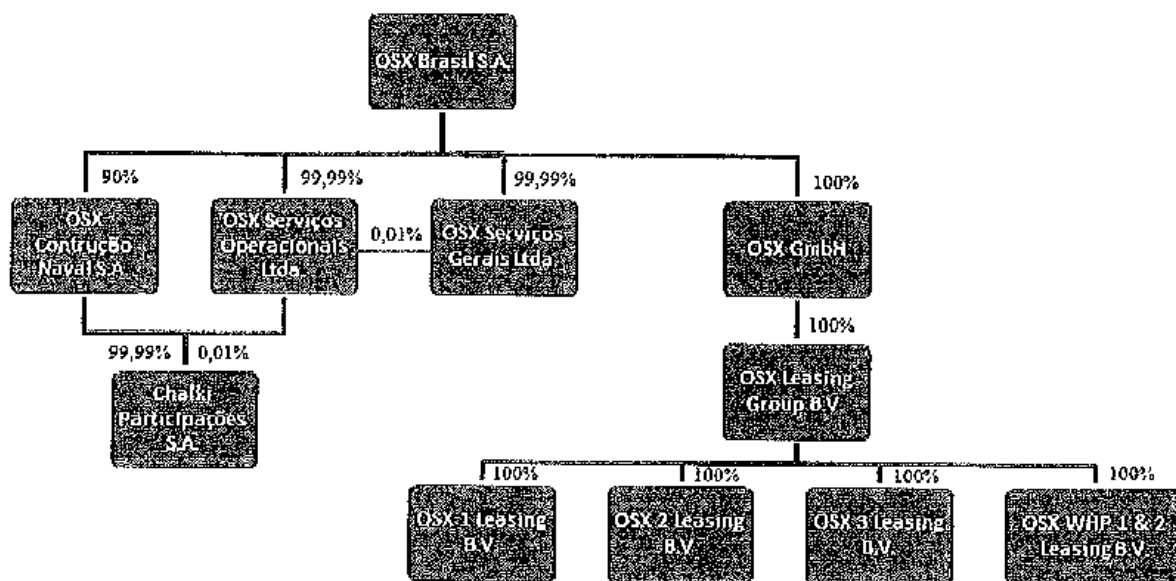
OSX Brasil S.A.

90%

99,99%

99,99%

100%

OSX Contrução Naval S.A.

OSX Serviços Operacionais Ltda.

0,01%

OSX Serviços Gerais Ltda.

OSX GmbH

100%

99,99%

0,01%

Chalki Participações S.A.

OSX Leasing Group B.V

100%

100%

100%

100%

OSX-1 Leasing B.V.

OSX 2 Leasing B.V

OSX 3 Leasing B.V.

OSX WHP 1 & 2 Leasing B.V.